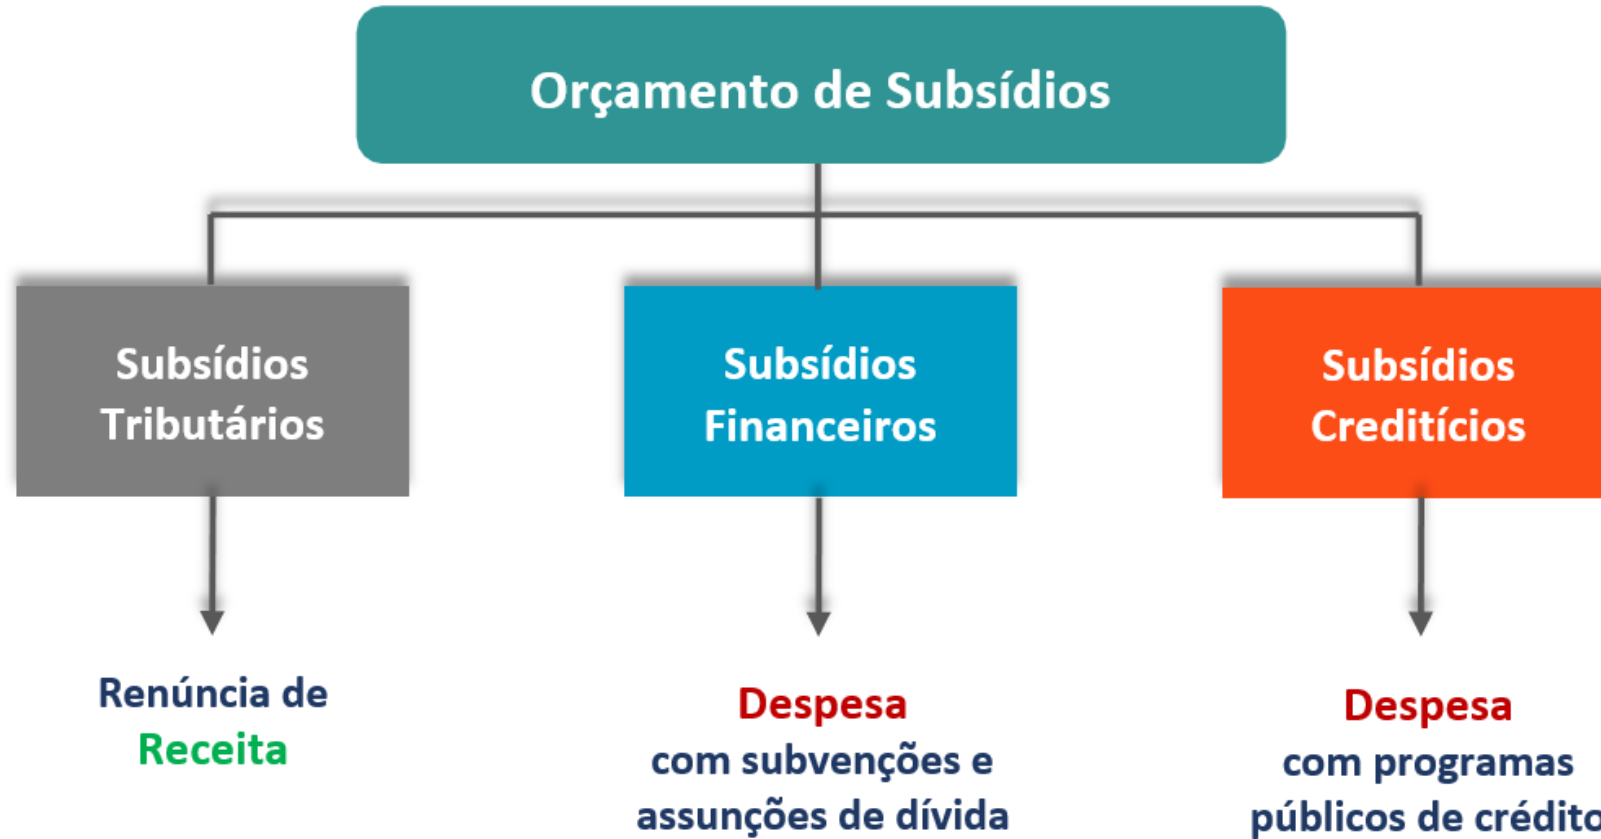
Orçamento de Subsídios

Subsídios Tributários

Subsídios Financeiros

Subsídios Creditícios

Renúncia de Receita

Despesa com subvenções e assunções de dívida

Despesa com programas públicos de crédito